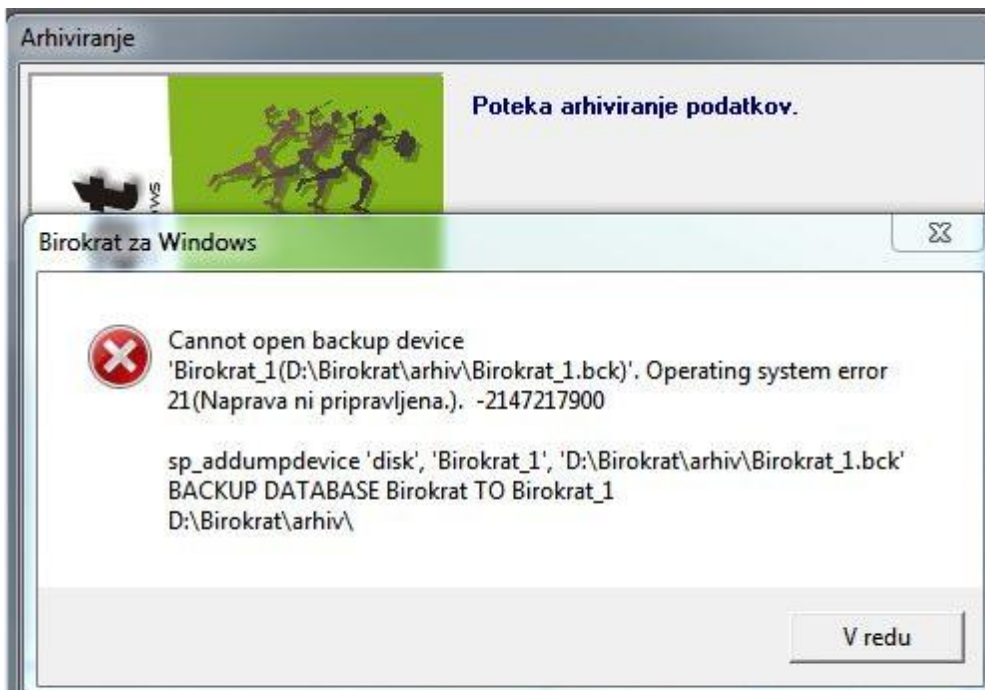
Arhiviranje

Poteka arhiviranje podatkov.

Birokrat za Windows

Cannot open backup device 'Birokrat_1(D:\Birokrat\arhiv\Birokrat_1.bck)'. Operating system error 21(Naprava ni pripravljena.). -2147217900

sp_addumpdevice 'disk', 'Birokrat_1', 'D:\Birokrat\arhiv\Birokrat_1.bck'
BACKUP DATABASE Birokrat TO Birokrat_1
D:\Birokrat\arhiv\

V redu